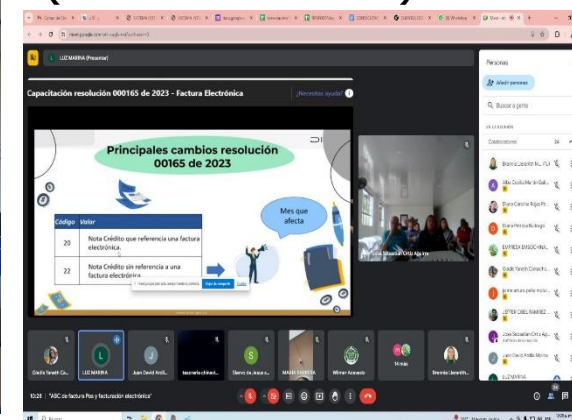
LUZ MARINA (Presentar)

Capacitación resolución 000165 de 2023 - Factura Electrónica

¿Necesitas ayuda?

Principales cambios resolución 00165 de 2023

Mes que afecta

| Código | Valor |
|---|---|
| 20 | Nota Crédito que referencia una factura electrónica. |
| 22 | Nota Crédito sin referencia a una factura electrónica. |

Personas

Añadir personas

Buscar a gente

EN LA REUNIÓN

Colaboradores

Claudia Yaneth Ca...

LUZ MARINA

Juan David Arcil...

Wilmer Acevedo

10:28 | "ABC de factura Pos y facturación electrónica"